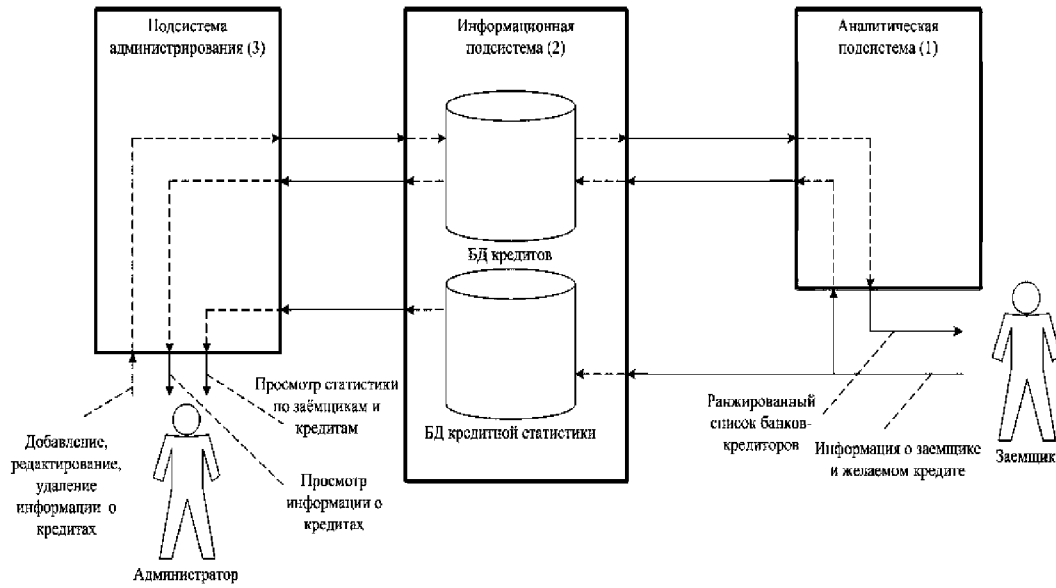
Подсистема администрирования (3)

Информационная подсистема (2)

Аналитическая подсистема (1)

БД кредитов

БД кредитной статистики

Просмотр статистики по заёмщикам и кредитам

Добавление, редактирование, удаление информации о кредитах

Просмотр информации о кредитах

Администратор

Ранжированный список банков-кредиторов

Информация о заемщике и желаемом кредите

Заемщик